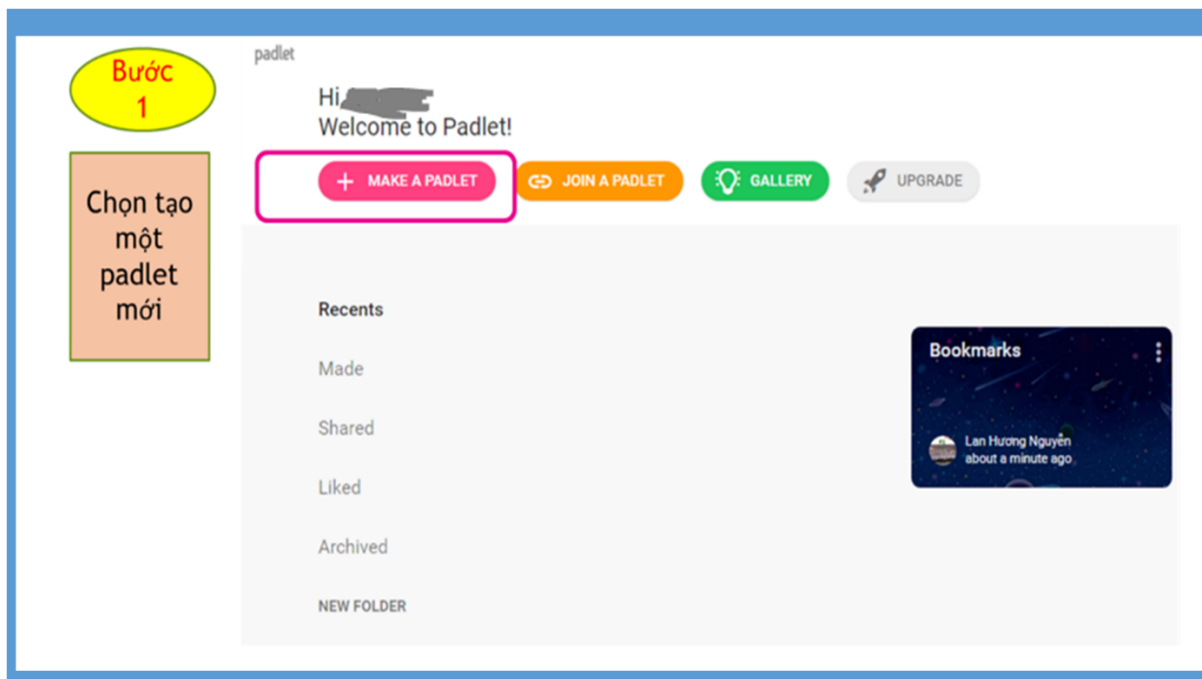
Bước 1

Chọn tạo một padlet mới

padlet

Hi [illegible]
Welcome to Padlet!

+ MAKE A PADLET
JOIN A PADLET
GALLERY
UPGRADE

Recents

Made

Shared

Liked

Archived

NEW FOLDER

Bookmarks
Lan Hương Nguyễn
about a minute ago